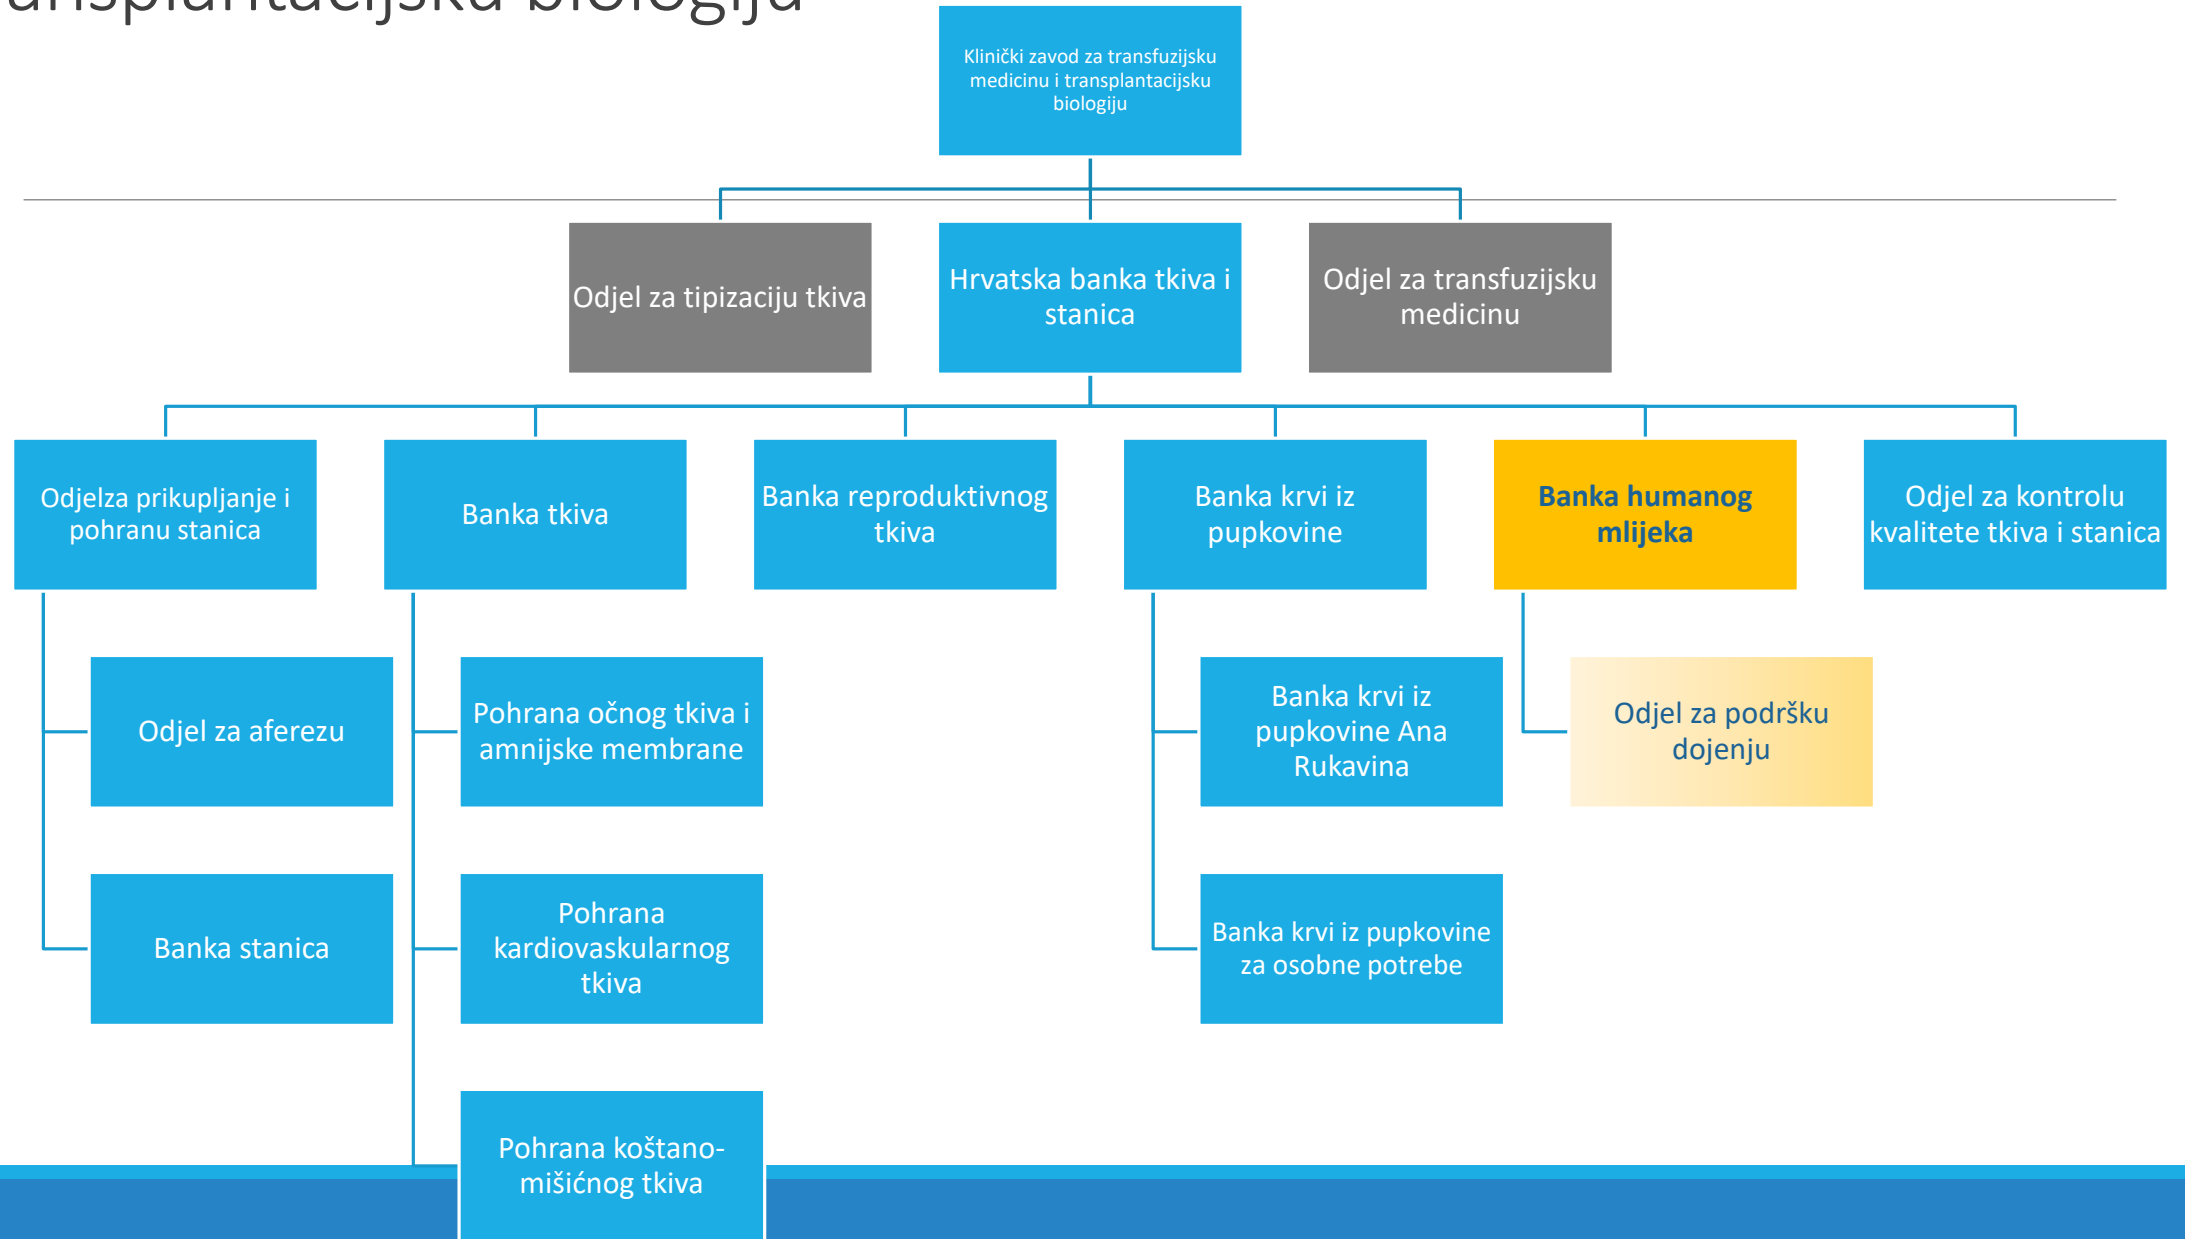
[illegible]ansplantacijska biologija

Klinički zavod za transfuzijsku medicinu i transplantacijsku biologiju

Odjel za tipizaciju tkiva

Hrvatska banka tkiva i stanica

Odjel za transfuzijsku medicinu

Odjelza prikupljanje i pohranu stanica

Banka tkiva

Banka reproduktivnog tkiva

Banka krvi iz pupkovine

Banka humanog mlijeka

Odjel za kontrolu kvalitete tkiva i stanica

Odjel za aferezu

Banka stanica

Pohrana očnog tkiva i amnijske membrane

Pohrana kardiovaskularnog tkiva

Pohrana koštano-mišićnog tkiva

Banka krvi iz pupkovine Ana Rukavina

Banka krvi iz pupkovine za osobne potrebe

Odjel za podršku dojenju